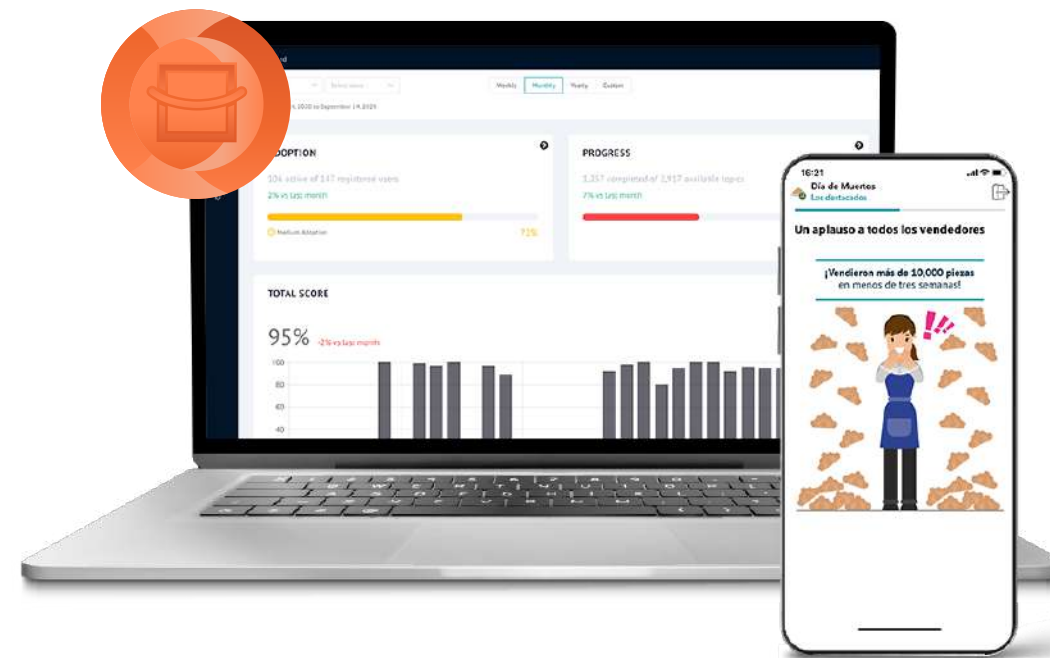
Weekly Monthly Yearly Custom

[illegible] 2020 to September 19, 2020

ADOPTION

104 active of 147 registered users

2% vs last month

Medium Adoption

72%

PROGRESS

1,317 completed of 1,917 available topics

7% vs last month

TOTAL SCORE

95% -2% vs last month

100
80
60
40

16:21

Día de Muertos
Los destacados

Un aplauso a todos los vendedores

¡Vendieron más de 10,000 piezas en menos de tres semanas!